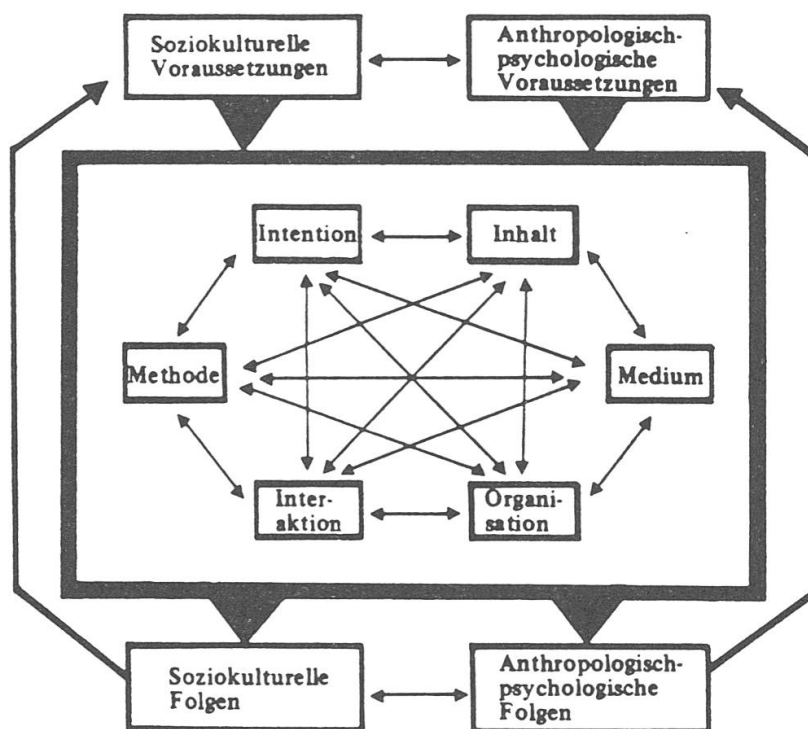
Soziokulturelle Voraussetzungen

Anthropologisch-psychologische Voraussetzungen

Intention

Inhalt

Methode

Medium

Interaktion

Organisation

Soziokulturelle Folgen

Anthropologisch-psychologische Folgen